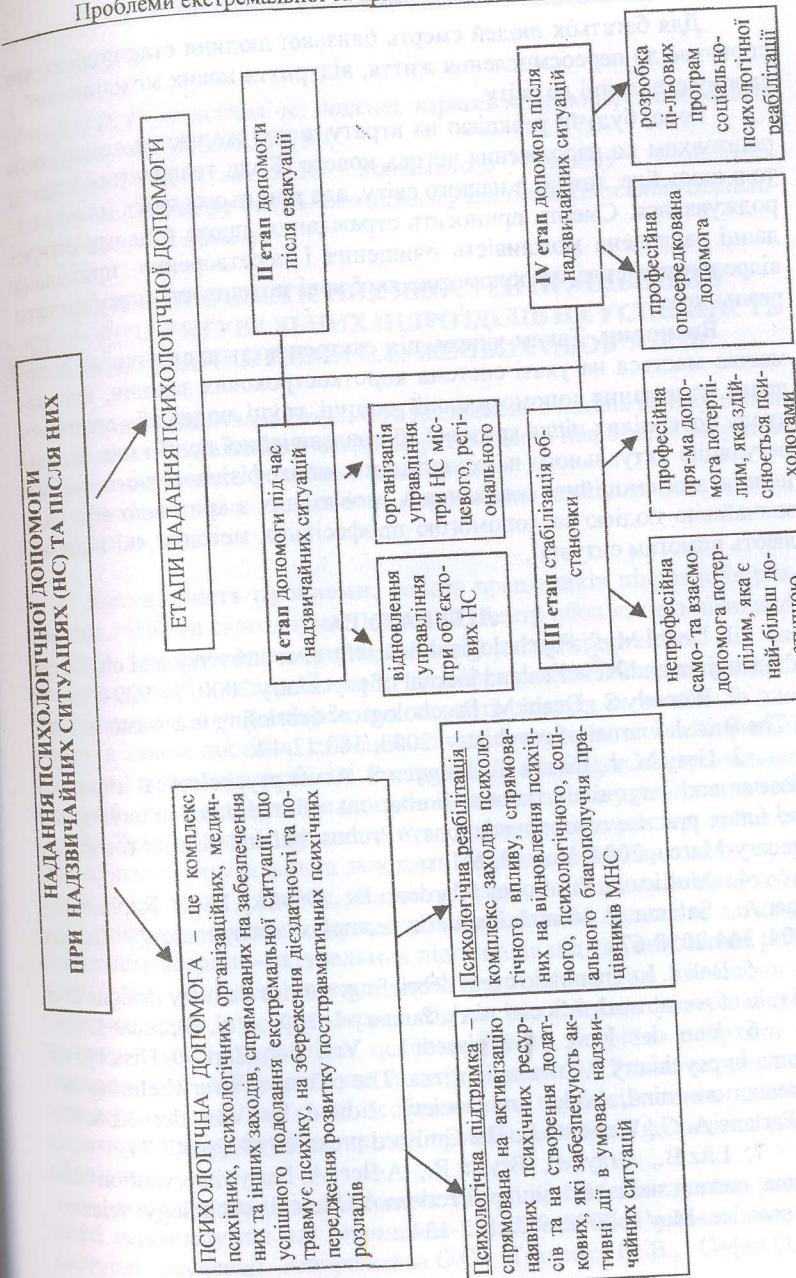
Проблеми екстремальної

НАДАННЯ ПСИХОЛОГІЧНОЇ ДОПОМОГИ ПРИ НАДЗВИЧАЙНИХ СИТУАЦІЯХ (НС) ТА ПІСЛЯ НИХ

ПСИХОЛОГІЧНА ДОПОМОГА – це комплекс психічних, психологічних, організаційних, медичних та інших заходів, спрямованих на забезпечення успішного подолання екстремальної ситуації, що травмує психіку, на збереження дієздатності та попередження розвитку посттравматичних психічних розладів

ЕТАПИ НАДАННЯ ПСИХОЛОГІЧНОЇ ДОПОМОГИ

І етап допомоги під час надзвичайних ситуацій

ІІ етап допомоги після евакуації

ІІІ етап стабілізації обстановки

ІV етап допомоги після надзвичайних ситуацій

відновлення управління при об'єктових НС

організація управління при НС місцевого, регіонального

Психологічна підтримка – спрямована на активізацію наявних психічних ресурсів та на створення додаткових, які забезпечують активні дії в умовах надзвичайних ситуацій

Психологічна реабілітація – комплекс заходів психологічного впливу, спрямованих на відновлення психічного, психологічного, соціального благополуччя працівників МНС

непрофесійна само- та взаємодопомога потерпілим, яка є най-більш до-

професійна пря-ма допомога потерпілим, яка здійснюється психологами

професійна опосередкована допомога

розробка цільових програм соціально-психологічної реабілітації